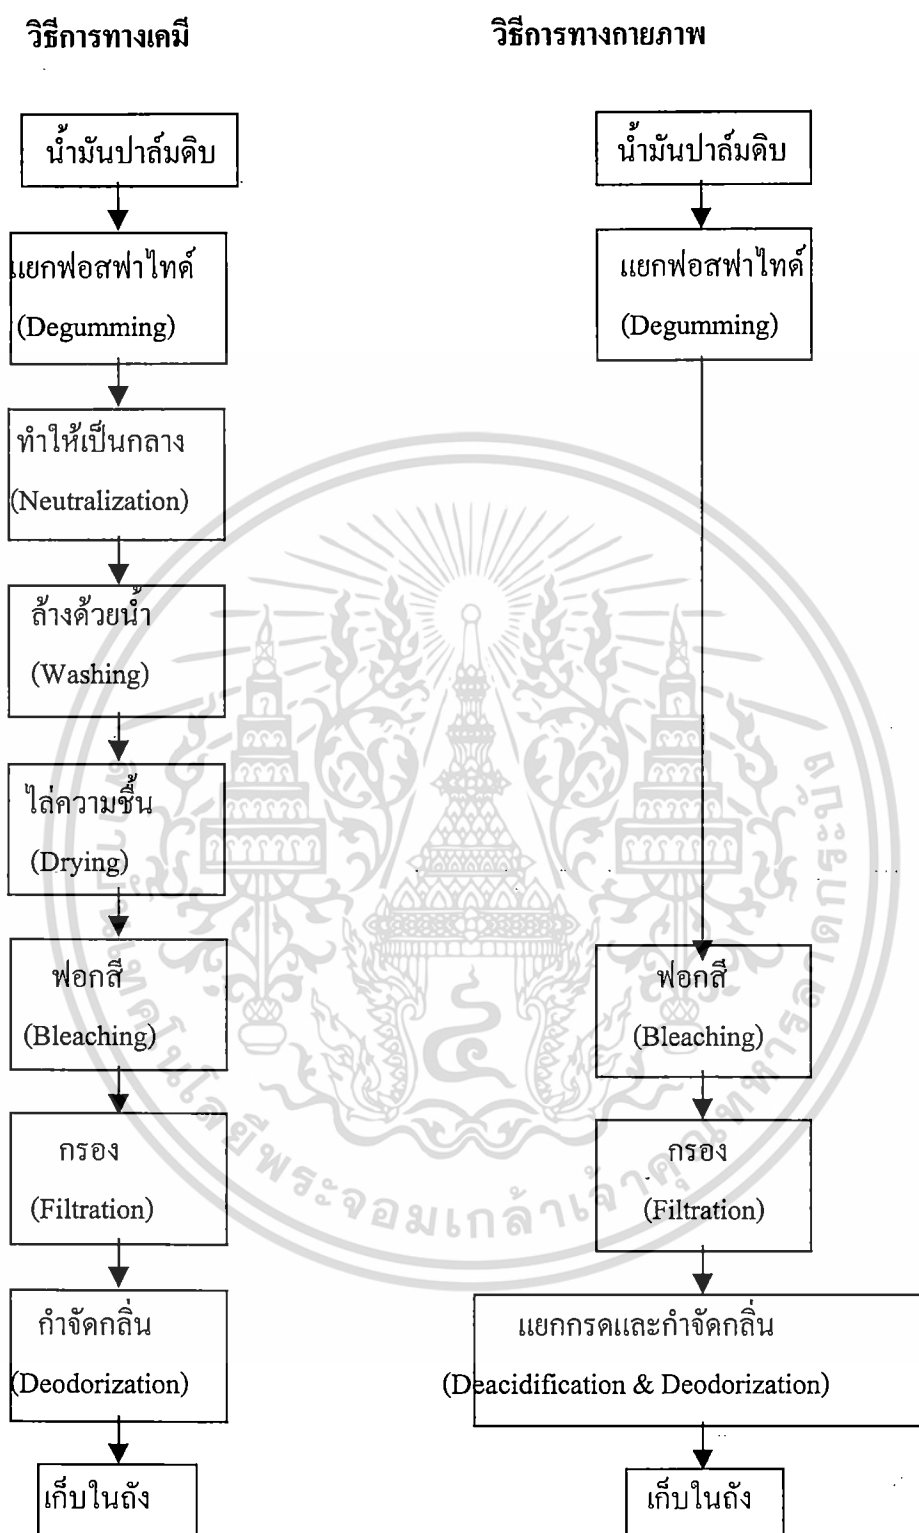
วิธีการทางเคมี

น้ำมันปาล์มดิบ

แยกฟอสฟาไทด์ (Degumming)

ทำให้เป็นกลาง (Neutralization)

ล้างด้วยน้ำ (Washing)

ไล่ความชื้น (Drying)

ฟอกสี (Bleaching)

กรอง (Filtration)

กำจัดกลิ่น (Deodorization)

เก็บในถัง

วิธีการทางกายภาพ

น้ำมันปาล์มดิบ

แยกฟอสฟาไทด์ (Degumming)

ฟอกสี (Bleaching)

กรอง (Filtration)

แยกกรดและกำจัดกลิ่น (Deacidification & Deodorization)

เก็บในถัง

พระจอมเกล้าเจ้าคุณทหารลาดกระบัง